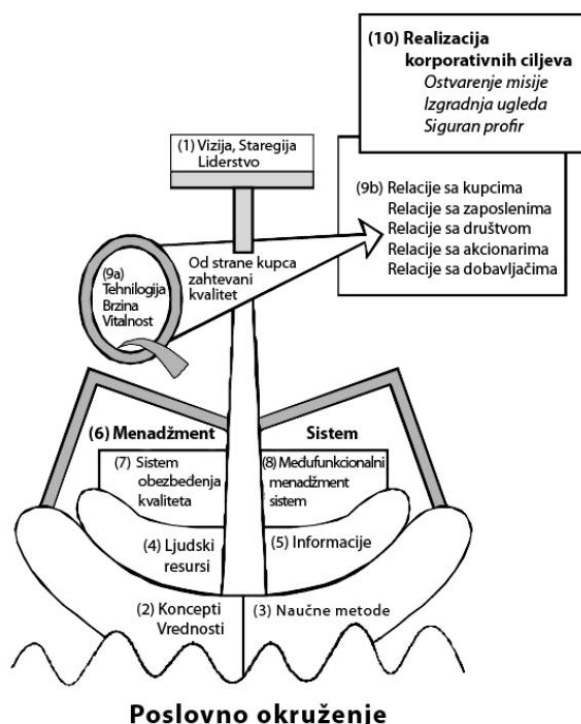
(10) Realizacija korporativnih ciljeva
Ostvarenje misije
Izgradnja ugleda
Siguran profir

(1) Vizija, Staregija Liderstvo

(9b) Relacije sa kupcima
Relacije sa zaposlenima
Relacije sa društvom
Relacije sa akcionarima
Relacije sa dobavljačima

(9a) Tehnilogija Brzina Vitalnost

Od strane kupca zahtevani kvalitet

(6) Menadžment

Sistem

(7) Sistem obezbeđenja kvaliteta

(8) Međufunkcionalni menadžment sistem

(4) Ljudski resursi

(5) Informacije

(2) Koncepti Vrednosti

(3) Naučne metode

Poslovno okruženje